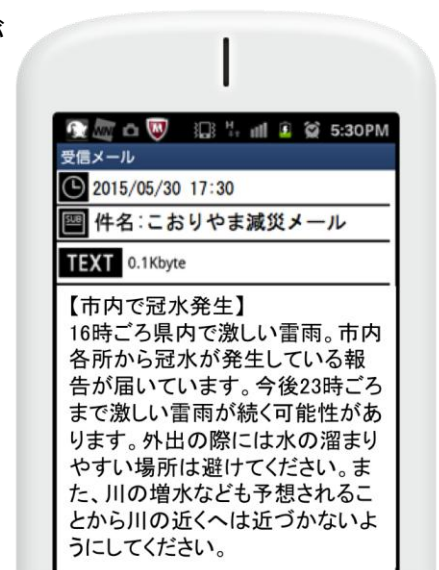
5:30PM
受信メール
2015/05/30 17:30
SUB 件名:こおりやま減災メール
TEXT 0.1Kbyte
【市内で冠水発生】
16時ごろ県内で激しい雷雨。市内各所から冠水が発生している報告が届いています。今後23時ごろまで激しい雷雨が続く可能性があります。外出の際には水の溜まりやすい場所は避けてください。また、川の増水なども予想されることから川の近くへは近づかないようにしてください。